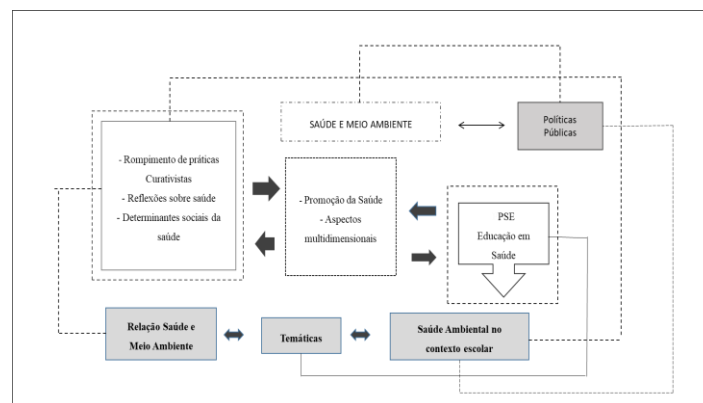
SAÚDE E MEIO AMBIENTE

Políticas Públicas

- Rompimento de práticas Curativistas
- Reflexões sobre saúde
- Determinantes sociais da saúde

- Promoção da Saúde
- Aspectos multidimensionais

PSE
Educação em Saúde

Relação Saúde e Meio Ambiente

Temáticas

Saúde Ambiental no contexto escolar